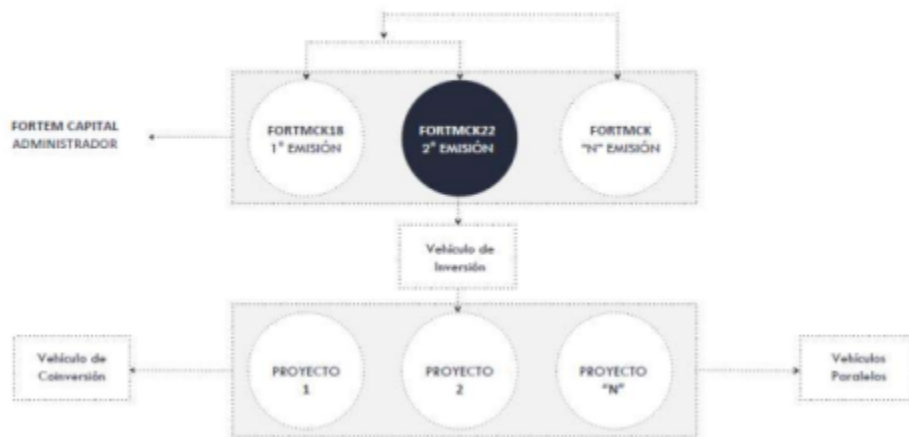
FORTEM CAPITAL ADMINISTRADOR

FORTMCK18
1° EMISIÓN

FORTMCK22
2° EMISIÓN

FORTMCK
"N" EMISIÓN

Vehículo de Inversión

Vehículo de Coinversión

PROYECTO
1

PROYECTO
2

PROYECTO
"N"

Vehículos Paralelos